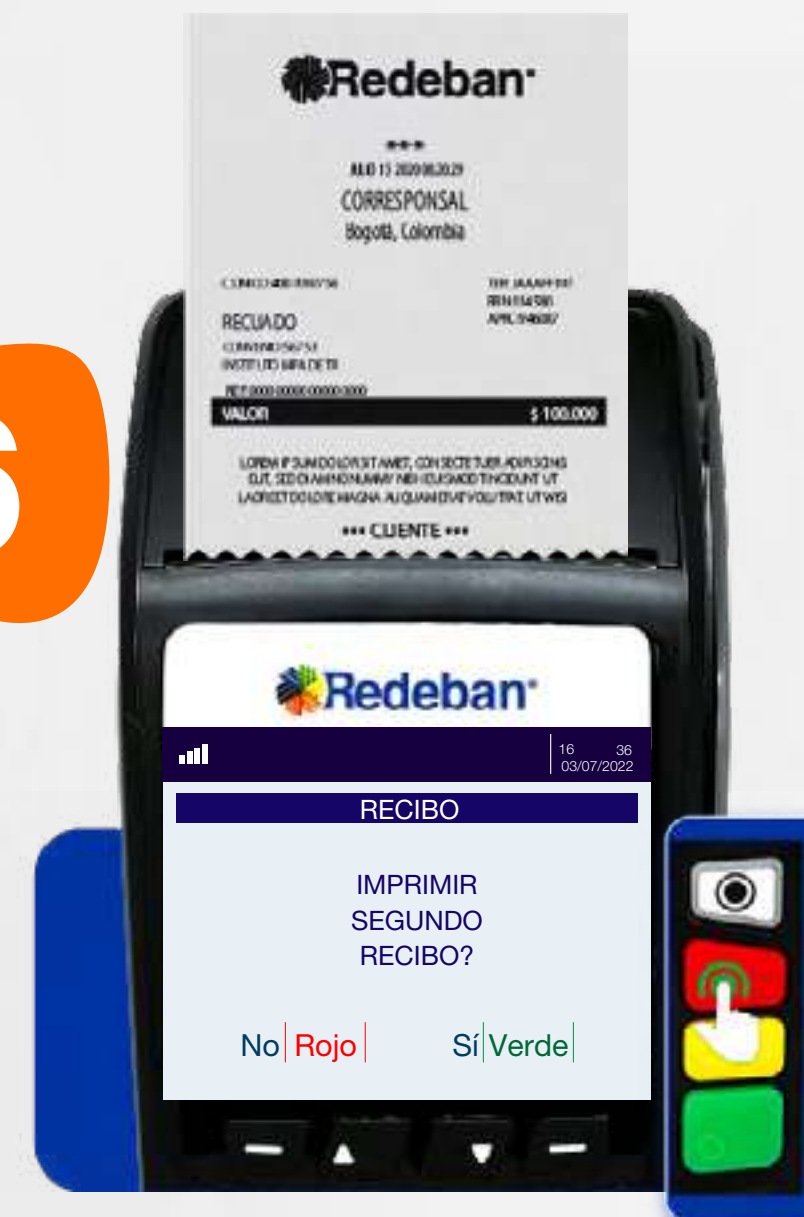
Redeban

\*\*\*

JULIO 15 2020 08:20:29

CORRESPONSAL

Bogotá, Colombia

C.UNICO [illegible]

TER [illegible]

RRN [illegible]

APRO. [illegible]

RECAUDO

CONVENIO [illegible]

INSTITUTO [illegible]

REF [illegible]

VALOR $ 100.000

LOREM IPSUM DOLOR SIT AMET, CONSECTETUER ADIPISCING ELIT, SED DIAM NONUMMY NIBH EUISMOD TINCIDUNT UT LAOREET DOLORE MAGNA ALIQUAM ERAT VOLUTPAT. UT WISI

\*\*\* CLIENTE \*\*\*

6

Redeban

16 36
03/07/2022

RECIBO

IMPRIMIR
SEGUNDO
RECIBO?

No Rojo Sí Verde